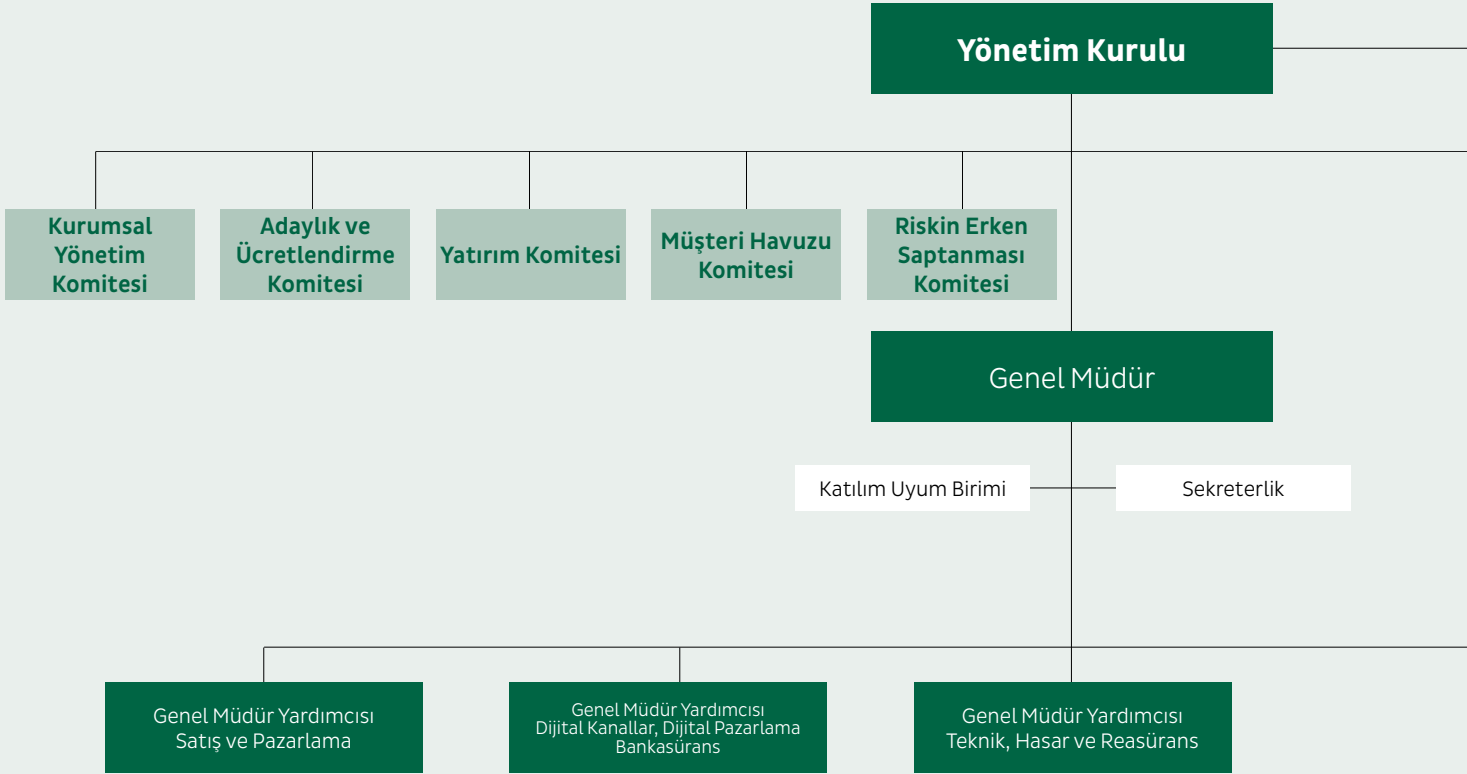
Yönetim Kurulu

Kurumsal Yönetim Komitesi

Adaylık ve Ücretlendirme Komitesi

Yatırım Komitesi

Müşteri Havuzu Komitesi

Riskin Erken Saptanması Komitesi

Genel Müdür

Katılım Uyum Birimi

Sekreterlik

Genel Müdür Yardımcısı
Satış ve Pazarlama

Genel Müdür Yardımcısı
Dijital Kanallar, Dijital Pazarlama
Bankasürans

Genel Müdür Yardımcısı
Teknik, Hasar ve Reasürans